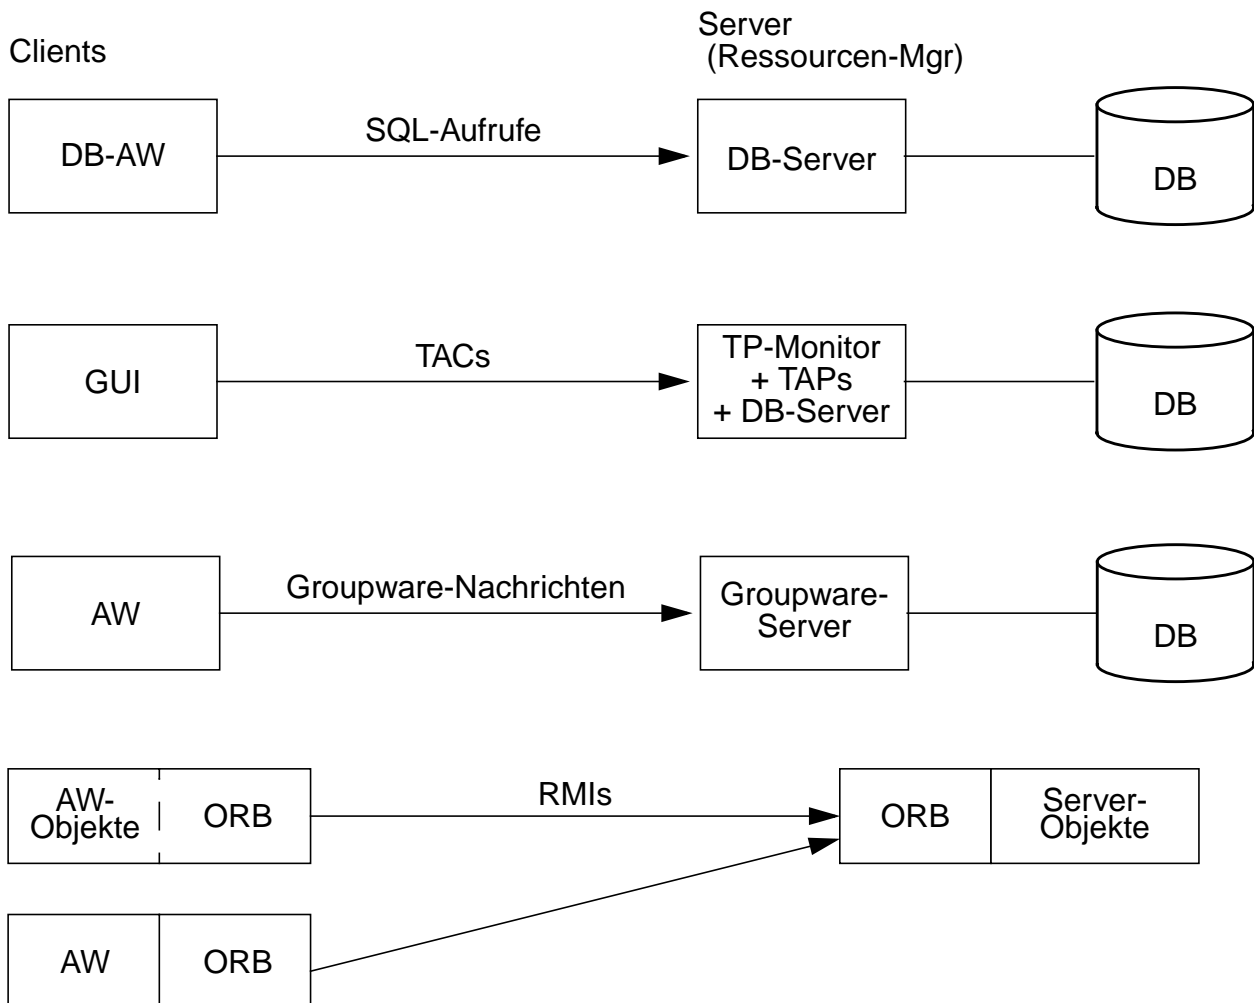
Clients

Server
(Ressourcen-Mgr)

DB-AW

SQL-Aufrufe

DB-Server

DB

GUI

TACs

TP-Monitor
+ TAPs
+ DB-Server

DB

AW

Groupware-Nachrichten

Groupware-Server

DB

AW-Objekte

ORB

RMIs

ORB

Server-Objekte

AW

ORB